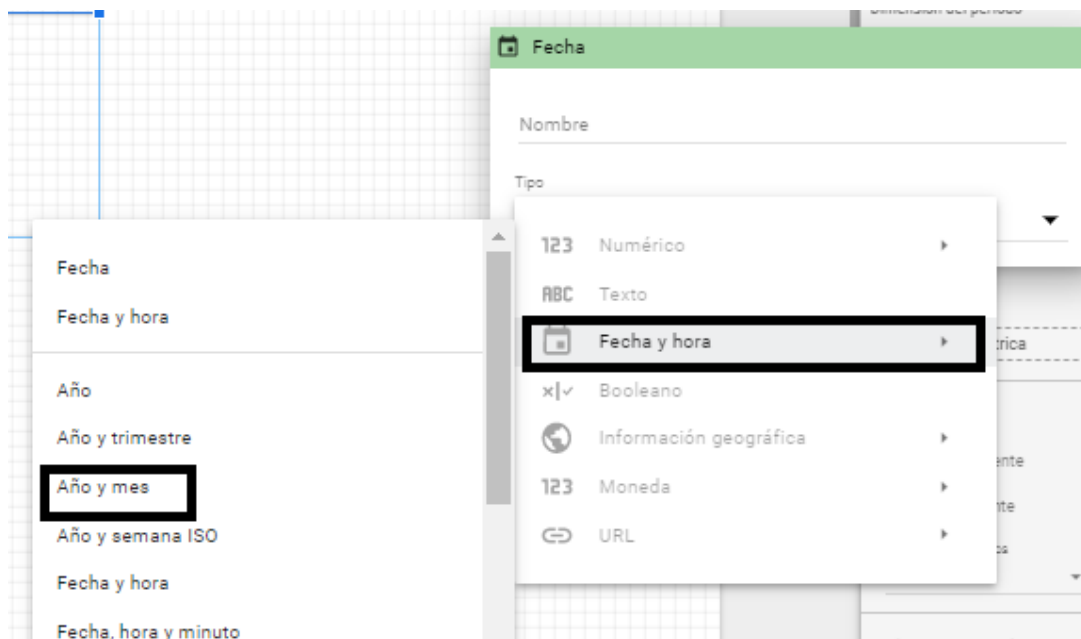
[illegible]

Fecha

Nombre

Tipo

Fecha
Fecha y hora

Año
Año y trimestre
Año y mes
Año y semana ISO
Fecha y hora
Fecha, hora y minuto

123 Numérico
ABC Texto
Fecha y hora
Booleano
Información geográfica
123 Moneda
URL

trica
ente
nte
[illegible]